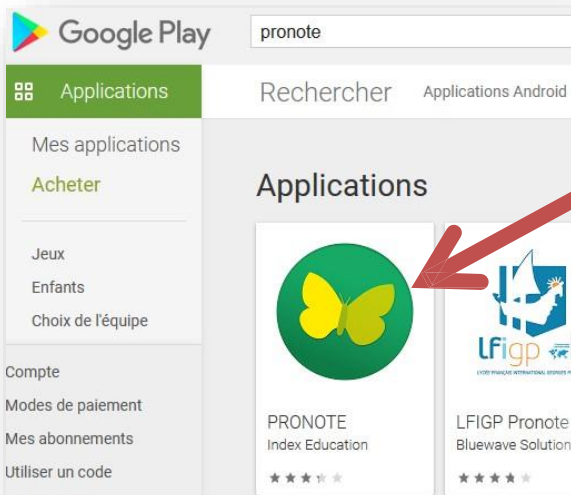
Google Play

pronote

Applications

Rechercher

Applications Android

Mes applications

Acheter

Jeux

Enfants

Choix de l'équipe

Compte

Modes de paiement

Mes abonnements

Utiliser un code

Applications

PRONOTE

Index Education

lfigp

LFIGP Pronote

Bluewave Solution